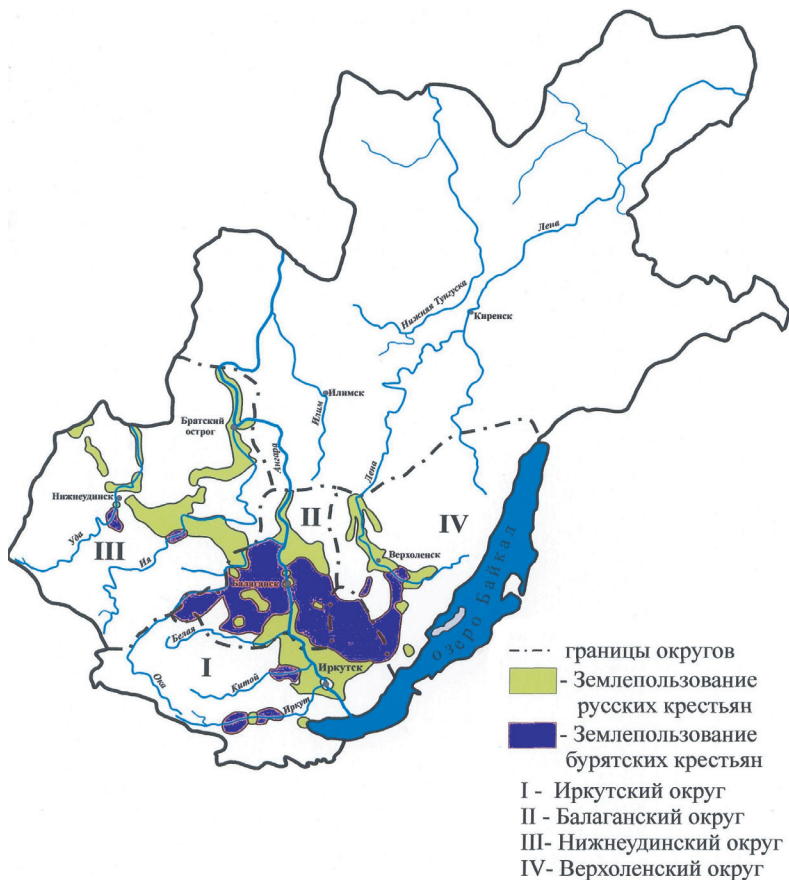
Лена
Нижняя Тунгуска
Киренск
Илимск
Илим
Братский острог
Ангара
Лена
Нижнеудинск
II
IV
Уда
III
Ия
Верхоленск
Балаганск
Белая
I
Ока
Китой
Иркутск
Иркут
озеро Байкал

- границы округов
- Землепользование русских крестьян
- Землепользование бурятских крестьян
I - Иркутский округ
II - Балаганский округ
III- Нижнеудинский округ
IV- Верхоленский округ